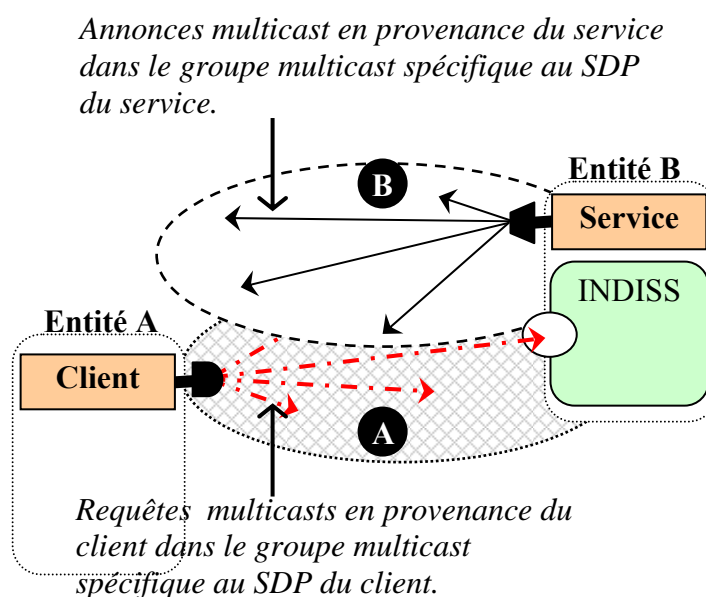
Annonces multicast en provenance du service dans le groupe multicast spécifique au SDP du service.

B

Entité B

Service

INDISS

Entité A

Client

A

Requêtes multicasts en provenance du client dans le groupe multicast spécifique au SDP du client.